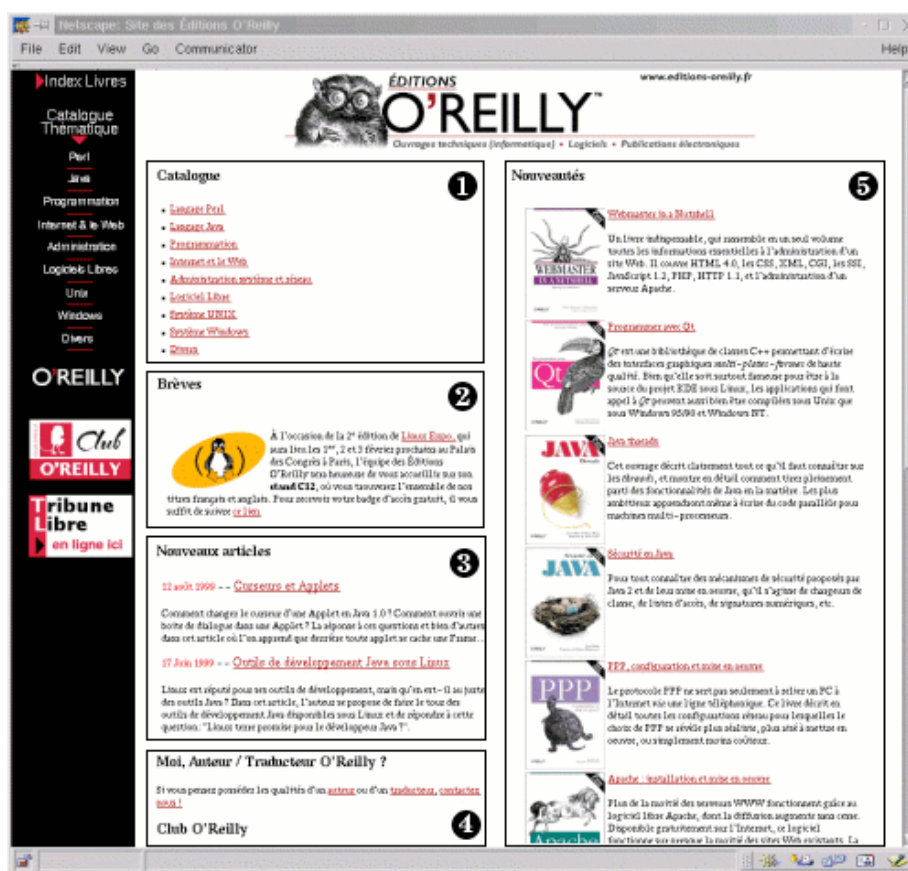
Netscape: Site des Éditions O'Reilly

File Edit View Go Communicator Help

Index Livres

Catalogue Thématique

Perl

Java

Programmation

Internet & le Web

Administration

Logiciels Libres

Unix

Windows

Divers

O'REILLY

Club O'REILLY

Tribune Libre en ligne ici

ÉDITIONS O'REILLY

www.editions-oreilly.fr

Ouvrages techniques (informatique) • Logiciels • Publications électroniques

Catalogue

❶

- Langage Perl
- Langage Java
- Programmation
- Internet et le Web
- Administration système et réseau
- Logiciel Libre
- Système UNIX
- Système Windows
- Divers

Brèves

❷

À l'occasion de la 2e édition de Linux Expo, qui aura lieu les 1er, 2 et 3 février prochains au Palais des Congrès à Paris, l'équipe des Éditions O'Reilly sera heureuse de vous accueillir sur son stand C12, où vous trouverez l'ensemble de nos titres français et anglais. Pour recevoir votre badge d'accès gratuit, il vous suffit de suivre ce lien.

Nouveaux articles

❸

12 août 1999 - - Curseurs et Applets

Comment changer le curseur d'une Applet en Java 1.0 ? Comment ouvrir une boîte de dialogue dans une Applet ? La réponse à ces questions et bien d'autres dans cet article où l'on apprend que derrière toute applet se cache une Frame...

17 Juin 1999 - - Outils de développement Java sous Linux

Linux est réputé pour ses outils de développement, mais qu'en est-il au juste des outils Java ? Dans cet article, l'auteur se propose de faire le tour des outils de développement Java disponibles sous Linux et de répondre à cette question: "Linux terre promise pour le développeur Java ?".

Moi, Auteur / Traducteur O'Reilly ?

Si vous pensez posséder les qualités d'un auteur ou d'un traducteur, contactez nous !

Club O'Reilly

❹

Nouveautés

❺

Webmaster in a Nutshell

Un livre indispensable, qui rassemble en un seul volume toutes les informations essentielles à l'administration d'un site Web. Il couvre HTML 4.0, les CSS, XML, CGI, les SSI, JavaScript 1.2, PHP, HTTP 1.1, et l'administration d'un serveur Apache.

Programmer avec Qt

Qt est une bibliothèque de classes C++ permettant d'écrire des interfaces graphiques multi-plates-formes de haute qualité. Bien qu'elle soit surtout connue pour être à la source du projet KDE sous Linux, les applications qui font appel à Qt peuvent aussi bien être compilées sous Unix que sous Windows 95/98 et Windows NT.

Java threads

Cet ouvrage décrit clairement tout ce qu'il faut connaître sur les threads, et montre en détail comment tirer pleinement parti des fonctionnalités de Java en la matière. Les plus ambitieux apprendront même à écrire du code parallèle pour machines multi-processeurs.

Sécurité en Java

Pour tout connaître des mécanismes de sécurité proposés par Java 2 et de leur mise en oeuvre, qu'il s'agisse de chargeurs de classe, de listes d'accès, de signatures numériques, etc.

PPP, configuration et mise en oeuvre

Le protocole PPP ne sert pas seulement à relier un PC à l'Internet via une ligne téléphonique. Ce livre décrit en détail toutes les configurations réseau pour lesquelles le choix de PPP se révèle plus réaliste, plus aisé à mettre en oeuvre, ou simplement moins coûteux.

Apache : installation et mise en oeuvre

Plus de la moitié des serveurs WWW fonctionnent grâce au logiciel libre Apache, dont la diffusion augmente sans cesse. Disponible gratuitement sur l'Internet, ce logiciel fonctionne sur presque la moitié des sites Web existants. La

WEBMASTER IN A NUTSHELL

Qt

JAVA Threads

JAVA

PPP

Apache